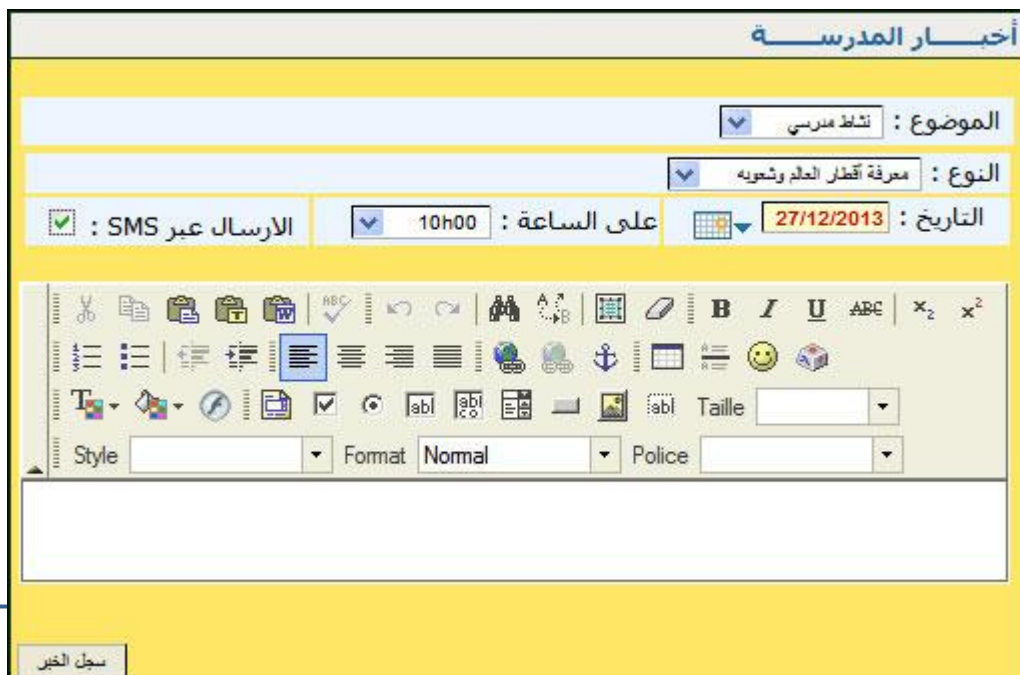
أخبـــــار المدرســـــة

الموضوع : نشاط مدرسي

النوع : معرفة أقطار العالم وشعوبه

التاريخ : 27/12/2013 على الساعة : 10h00 الارسال عبر SMS :

B I U ABC $x_2$ $x^2$

Taille

Style Format Normal Police

سجل الخبر